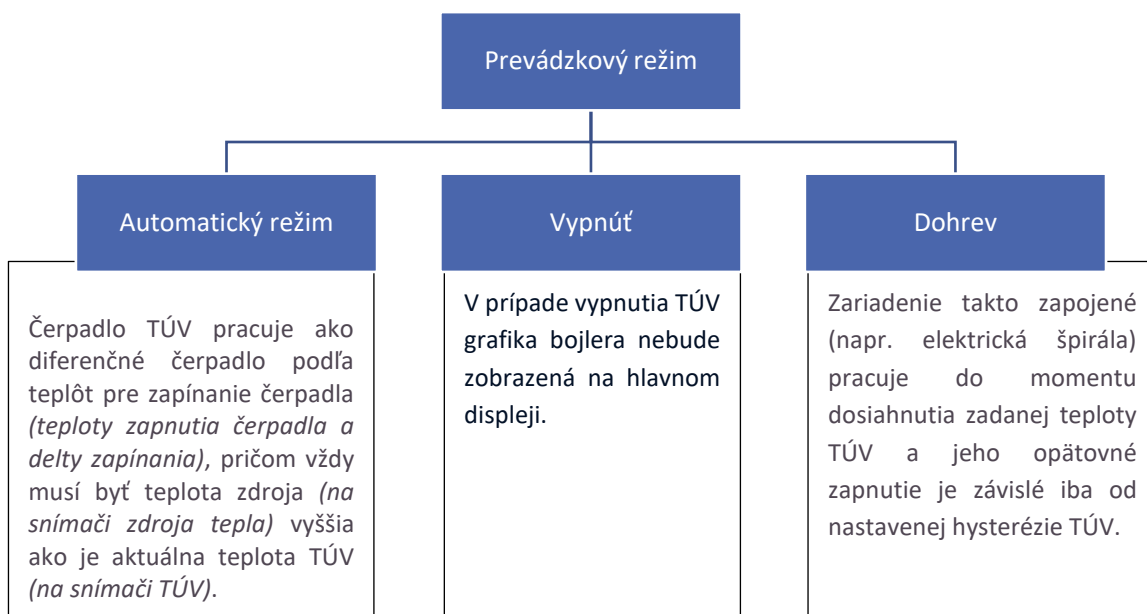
Prevádzkový režim

Automatický režim

Vypnúť

Dohrev

Čerpadlo TÚV pracuje ako diferenčné čerpadlo podľa teplôt pre zapínanie čerpadla *(teploty zapnutia čerpadla a delty zapínania)*, pričom vždy musí byť teplota zdroja *(na snímači zdroja tepla)* vyššia ako je aktuálna teplota TÚV *(na snímači TÚV)*.

V prípade vypnutia TÚV grafika bojlera nebude zobrazená na hlavnom displeji.

Zariadenie takto zapojené (napr. elektrická špirála) pracuje do momentu dosiahnutia zadanej teploty TÚV a jeho opätovné zapnutie je závislé iba od nastavenej hysterézie TÚV.